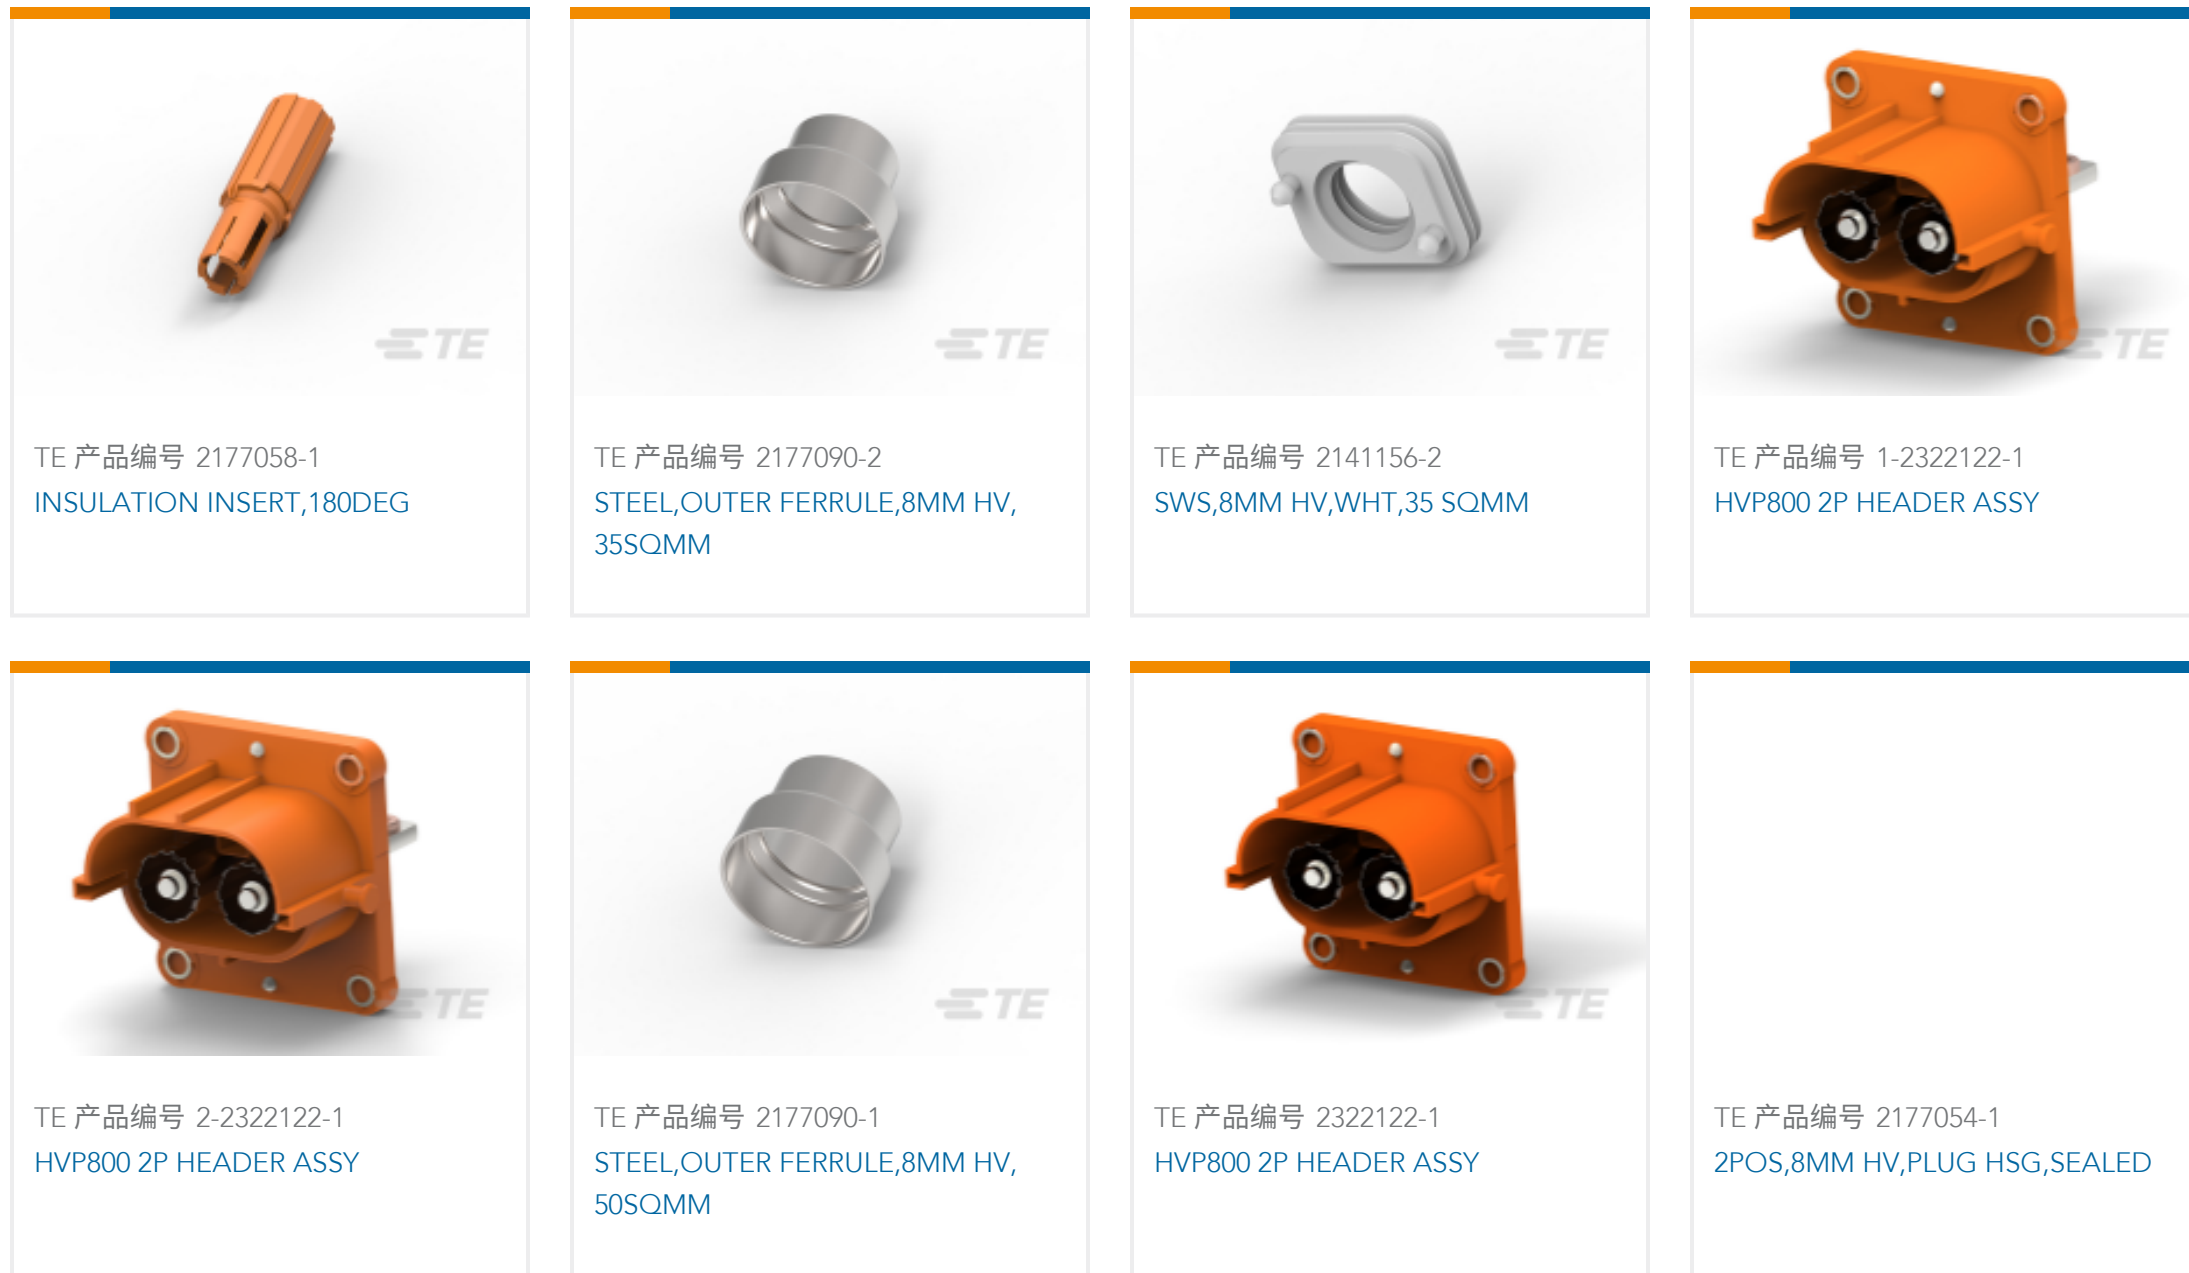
TE

TE 产品编号 2177058-1
INSULATION INSERT,180DEG

TE

TE 产品编号 2177090-2
STEEL,OUTER FERRULE,8MM HV, 35SQMM

TE

TE 产品编号 2141156-2
SWS,8MM HV,WHT,35 SQMM

TE

TE 产品编号 1-2322122-1
HVP800 2P HEADER ASSY

TE

TE 产品编号 2-2322122-1
HVP800 2P HEADER ASSY

TE

TE 产品编号 2177090-1
STEEL,OUTER FERRULE,8MM HV, 50SQMM

TE

TE 产品编号 2322122-1
HVP800 2P HEADER ASSY

TE 产品编号 2177054-1
2POS,8MM HV,PLUG HSG,SEALED